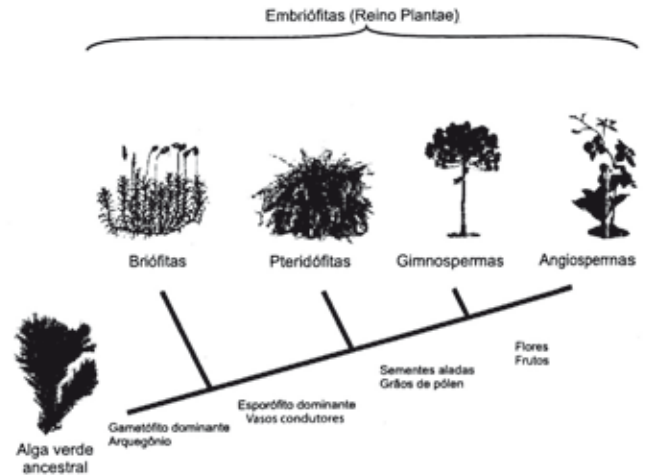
Embriófitas (Reino Plantae)

Briófitas

Pteridófitas

Gimnospermas

Angiospermas

Flores
Frutos

Sementes aladas
Grãos de pólen

Esporófito dominante
Vasos condutores

Gametófito dominante
Arquegônio

Alga verde ancestral